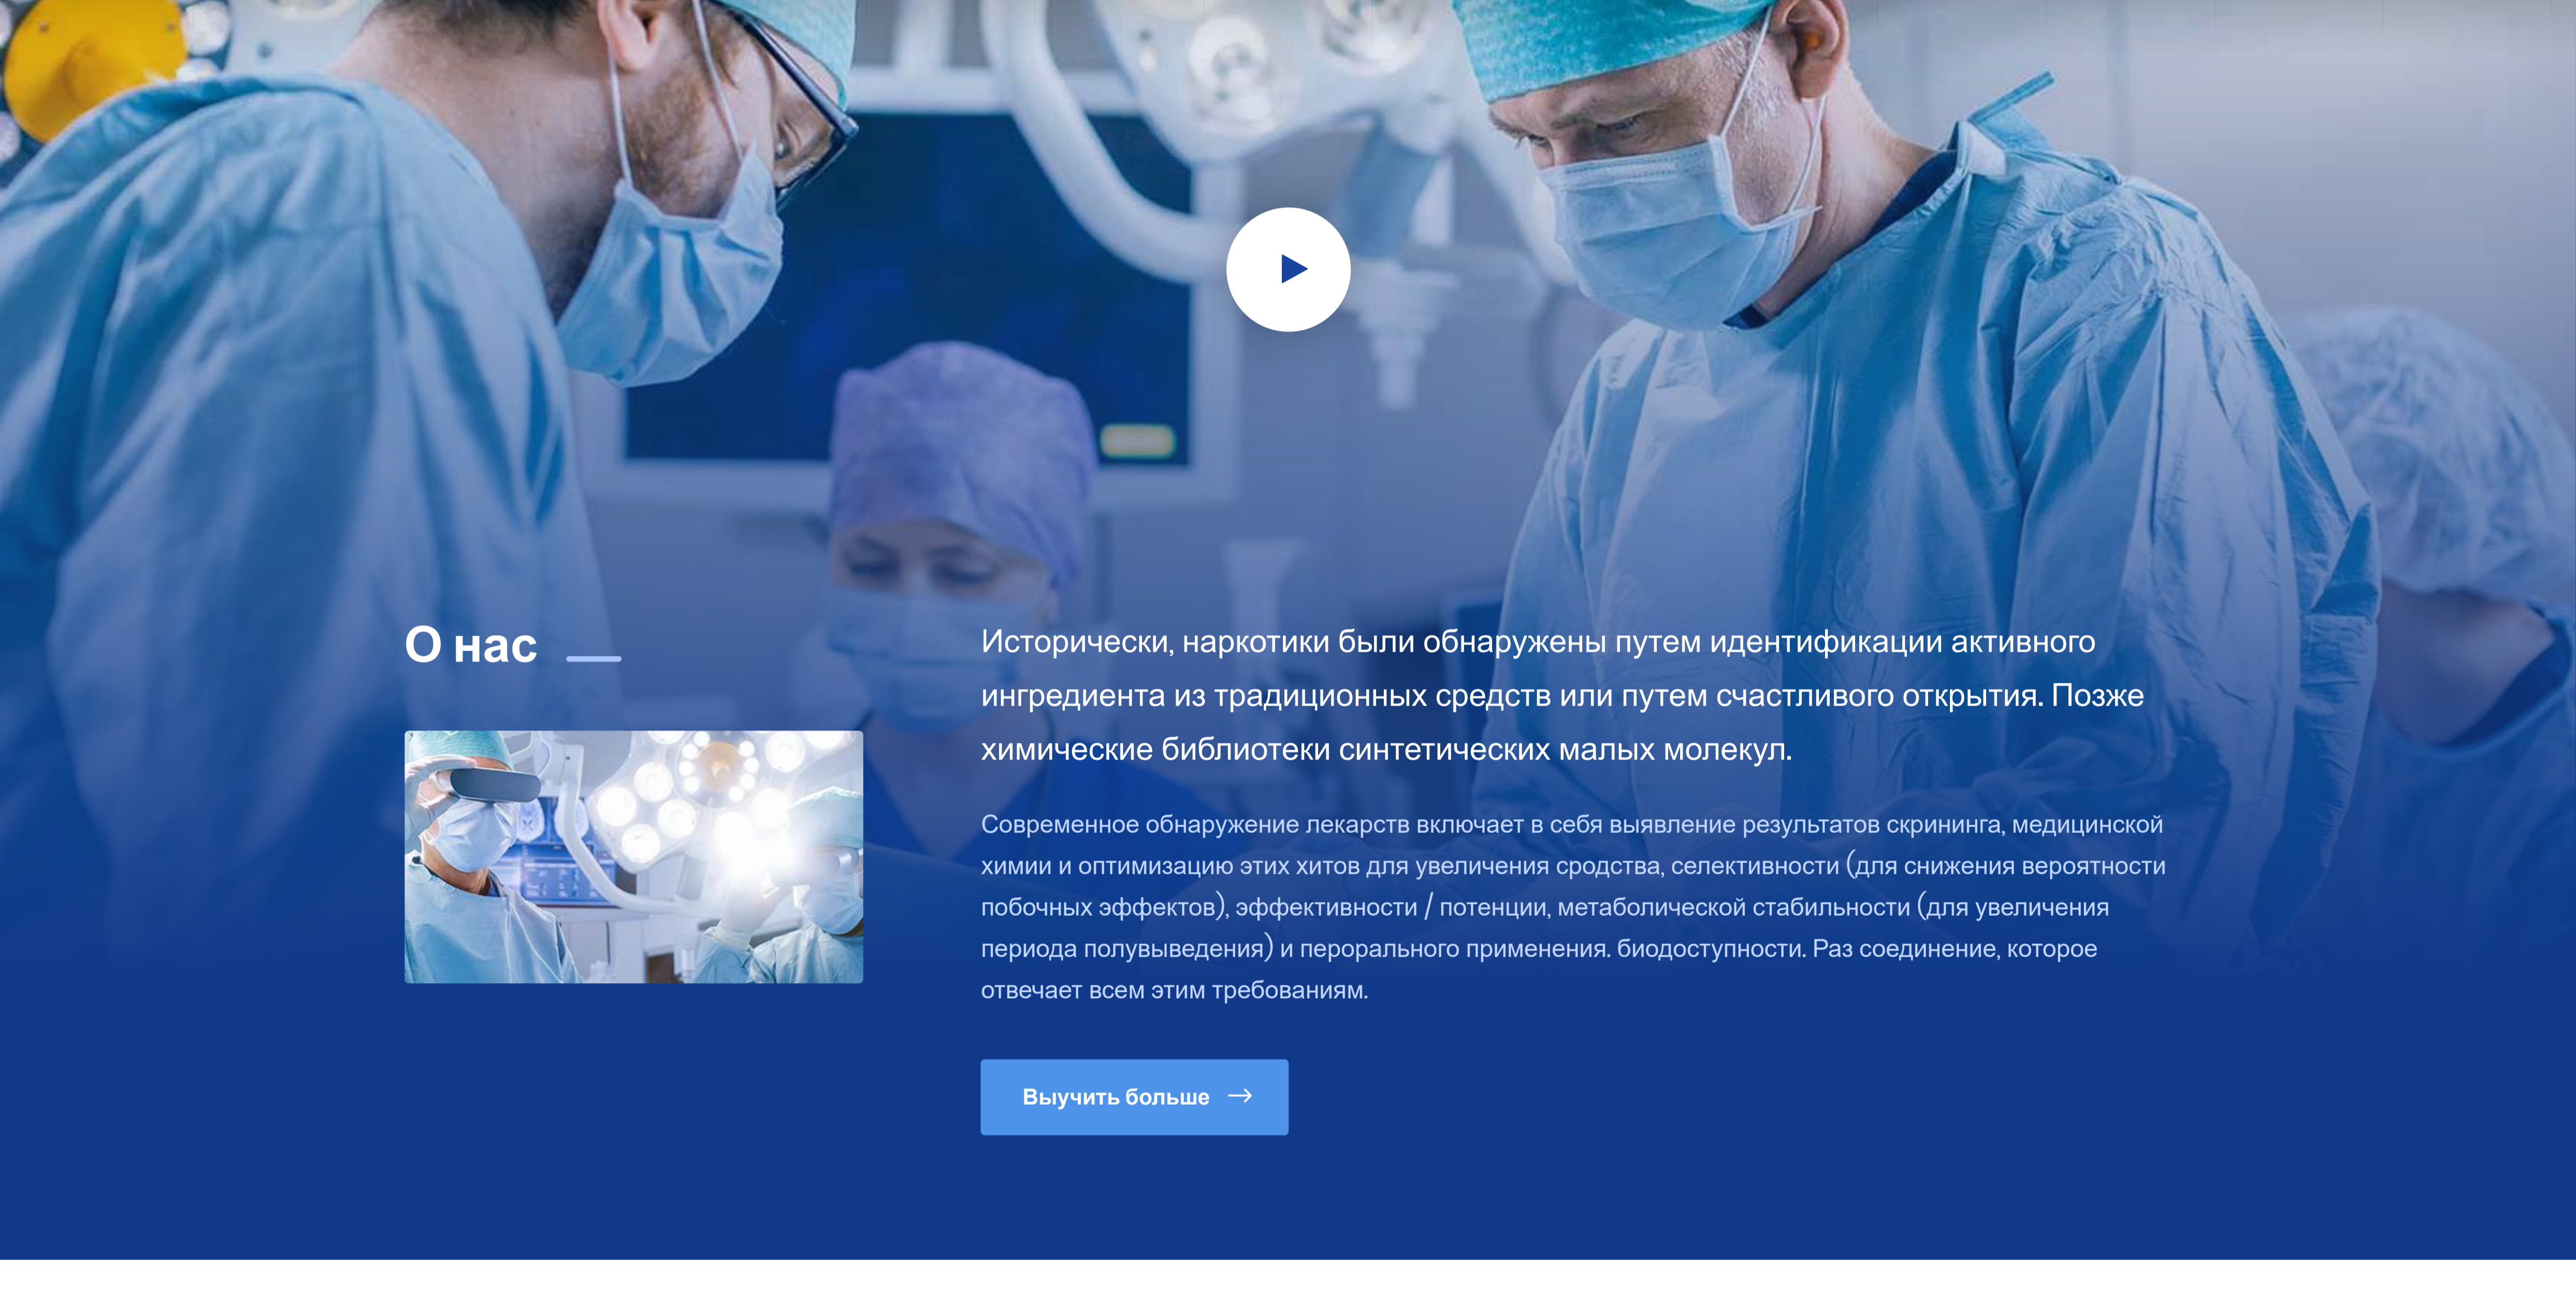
О нас

Исторически, наркотики были обнаружены путем идентификации активного ингредиента из традиционных средств или путем счастливого открытия. Позже химические библиотеки синтетических малых молекул.

Современное обнаружение лекарств включает в себя выявление результатов скрининга, медицинской химии и оптимизацию этих хитов для увеличения сродства, селективности (для снижения вероятности побочных эффектов), эффективности / потенции, метаболической стабильности (для увеличения периода полувыведения) и перорального применения. биодоступности. Раз соединение, которое отвечает всем этим требованиям.

Выучить больше